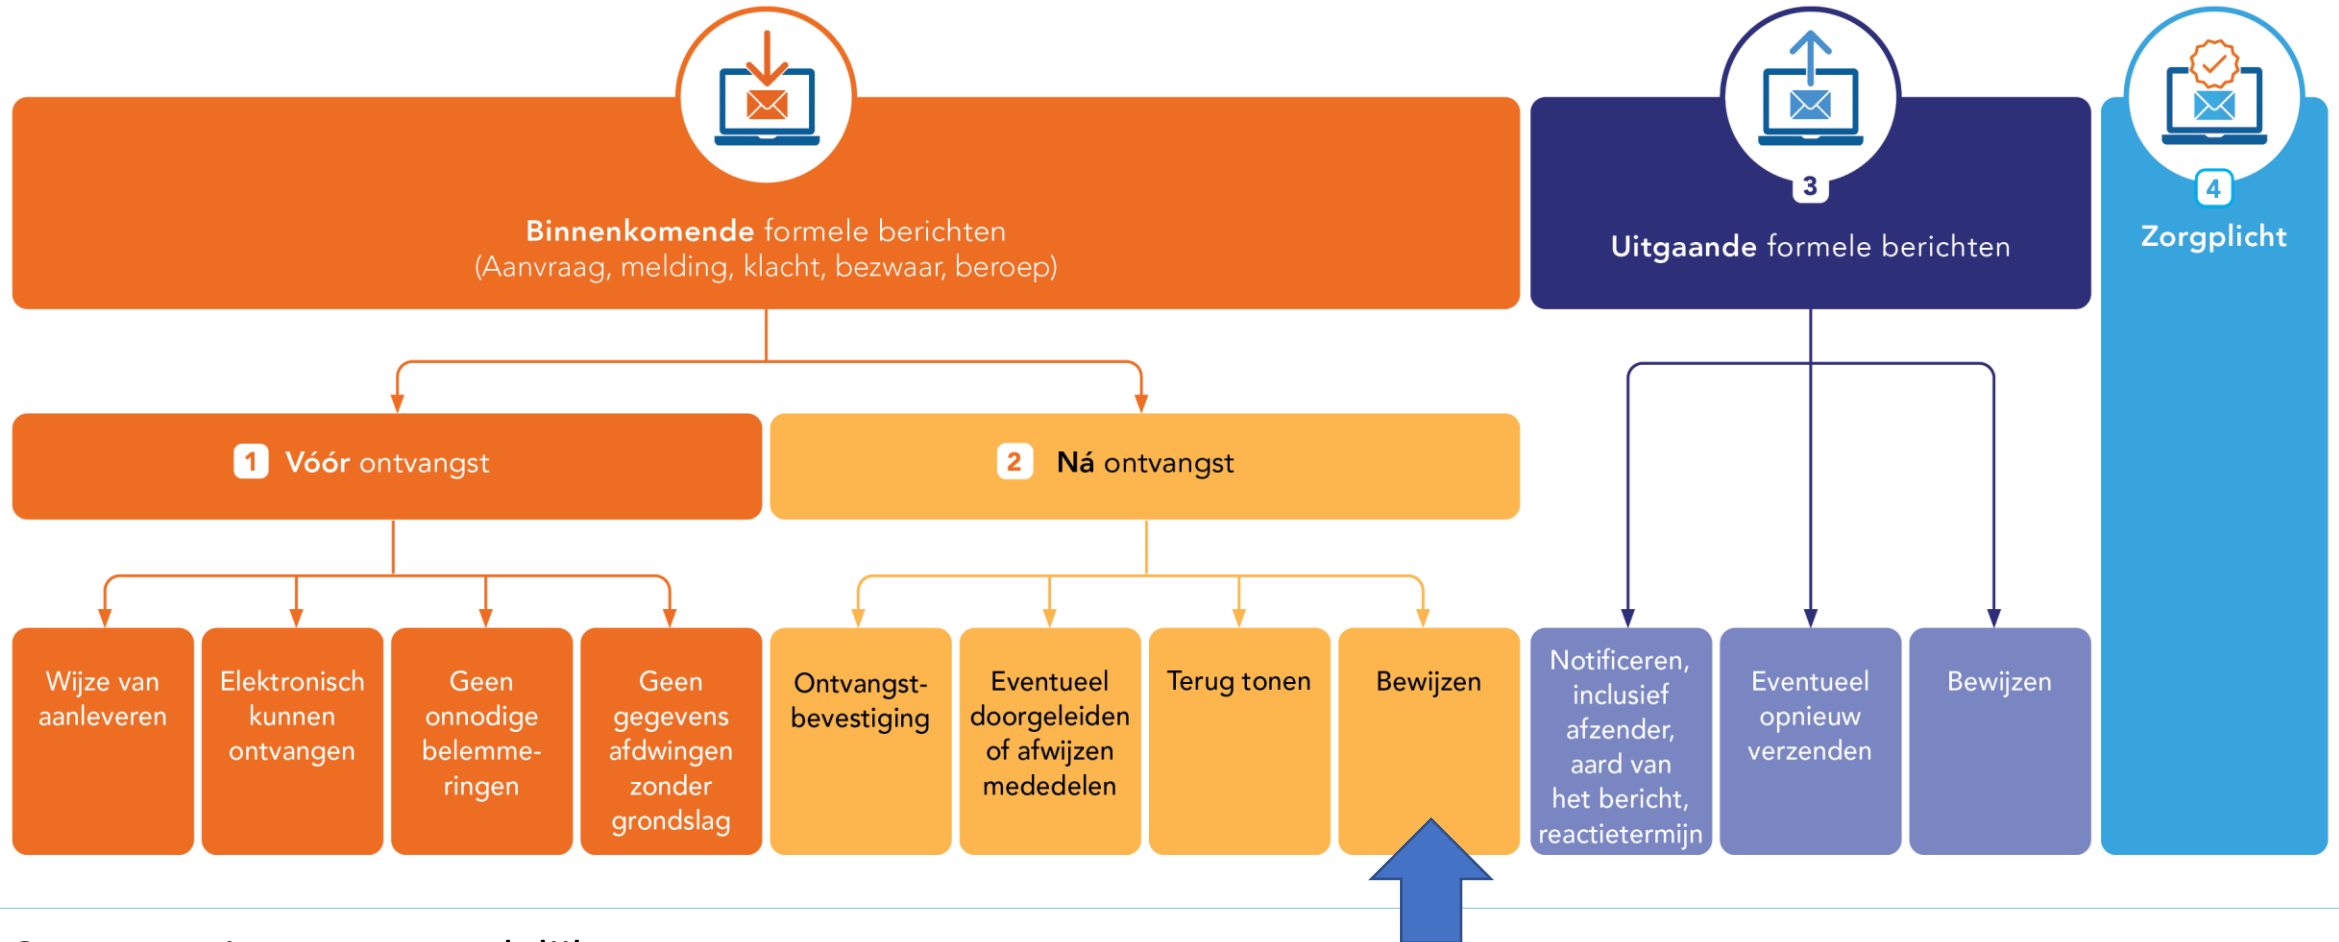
**Binnenkomende** formele berichten
(Aanvraag, melding, klacht, bezwaar, beroep)

3

**Uitgaande** formele berichten

4

**Zorgplicht**

1 **Vóór** ontvangst

2 **Ná** ontvangst

Wijze van aanleveren

Elektronisch kunnen ontvangen

Geen onnodige belemmeringen

Geen gegevens afdwingen zonder grondslag

Ontvangstbevestiging

Eventueel doorgeleiden of afwijzen mededelen

Terug tonen

Bewijzen

Notificeren, inclusief afzender, aard van het bericht, reactietermijn

Eventueel opnieuw verzenden

Bewijzen

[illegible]